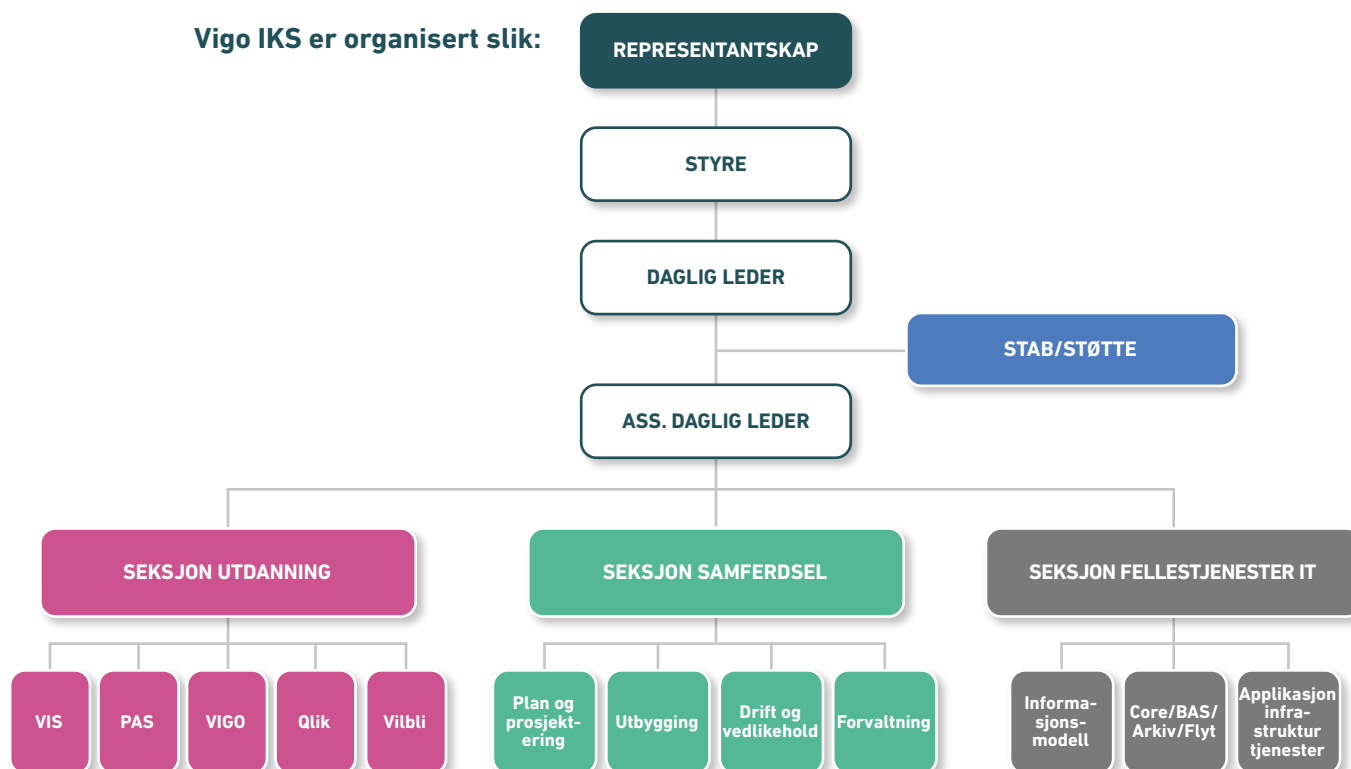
Vigo IKS er organisert slik:

REPRESENTANTSKAP

STYRE

DAGLIG LEDER

STAB/STØTTE

ASS. DAGLIG LEDER

SEKSJON UTDANNING

SEKSJON SAMFERDSEL

SEKSJON FELLESTJENESTER IT

VIS

PAS

VIGO

Qlik

Vilbli

Plan og prosjektering

Utbygging

Drift og vedlikehold

Forvaltning

Informasjonsmodell

Core/BAS/ Arkiv/Flyt

Applikasjon infrastruktur tjenester